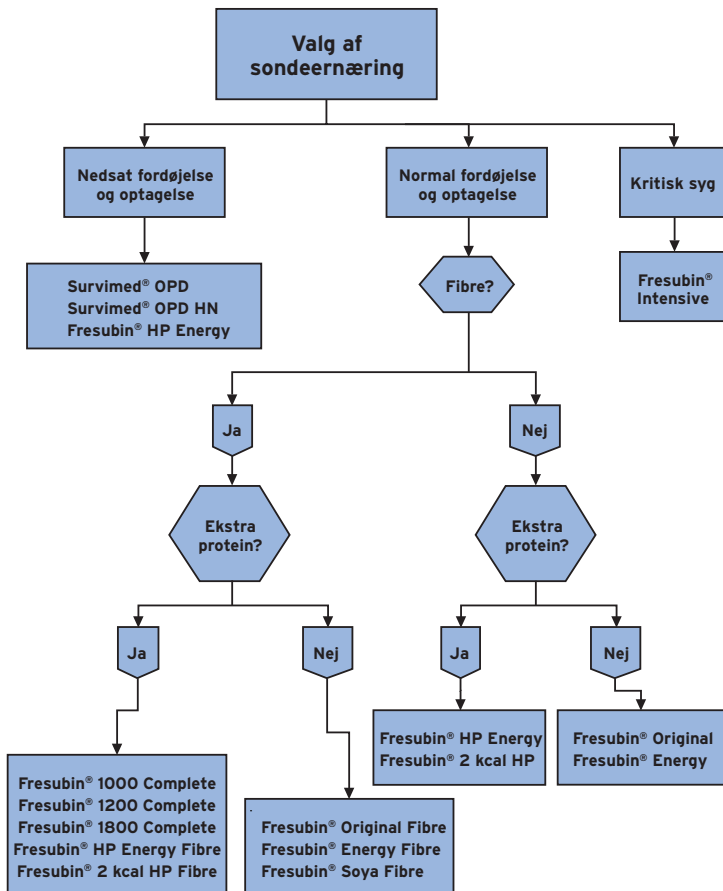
Valg af sondeernæring

Nedsat fordøjelse og optagelse

Normal fordøjelse og optagelse

Kritisk syg

Survimed® OPD
Survimed® OPD HN
Fresubin® HP Energy

Fibre?

Fresubin® Intensive

Ja

Nej

Ekstra protein?

Ekstra protein?

Ja

Nej

Ja

Nej

Fresubin® HP Energy
Fresubin® 2 kcal HP

Fresubin® Original
Fresubin® Energy

Fresubin® 1000 Complete
Fresubin® 1200 Complete
Fresubin® 1800 Complete
Fresubin® HP Energy Fibre
Fresubin® 2 kcal HP Fibre

Fresubin® Original Fibre
Fresubin® Energy Fibre
Fresubin® Soya Fibre